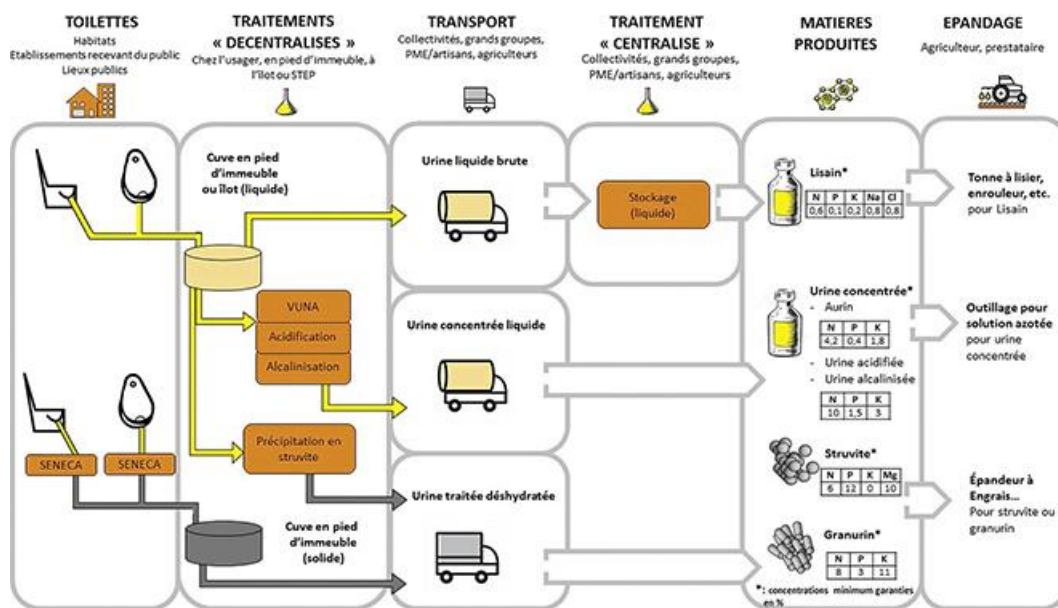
TOILETTES
Habitats
Etablissements recevant du public
Lieux publics

TRAITEMENTS « DECENTRALISES »
Chez l'usager, en pied d'immeuble, à l'ilot ou STEP

TRANSPORT
Collectivités, grands groupes, PME/artisans, agriculteurs

TRAITEMENT « CENTRALISE »
Collectivités, grands groupes, PME/artisans, agriculteurs

MATIERES PRODUITES

EPANDAGE
Agriculteur, prestataire

Cuve en pied d'immeuble ou ilot (liquide)

VUNA
Acidification
Alcalinisation

Précipitation en struvite

SENECA
SENECA

Cuve en pied d'immeuble (solide)

Urine liquide brute

Urine concentrée liquide

Urine traitée déshydratée

Stockage (liquide)

Lisain*

| N | P | K | Na | Cl |
|---|---|---|---|---|
| 0,6 | 0,1 | 0,2 | 0,8 | 0,8 |

Urine concentrée*
- Aurin

| N | P | K |
|---|---|---|
| 4,2 | 0,4 | 1,8 |

- Urine acidifiée
- Urine alcalinisée

| N | P | K |
|---|---|---|
| 10 | 1,5 | 3 |

Struvite*

| N | P | K | Mg |
|---|---|---|---|
| 6 | 12 | 0 | 10 |

Granurin*

| N | P | K |
|---|---|---|
| 8 | 3 | 11 |

*: concentrations minimum garanties en %

Tonne à lisier, enrouleur, etc. pour Lisain

Outillage pour solution azotée pour urine concentrée

Épandeur à Engrais... Pour struvite ou granurin